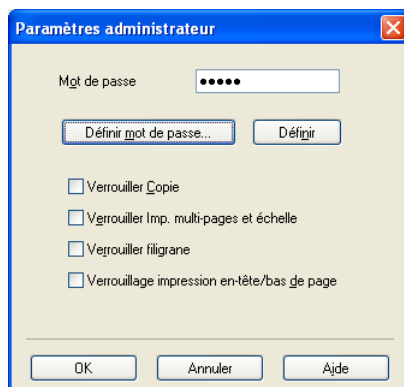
Paramètres administrateur

Mot de passe •••••

Définir mot de passe...

Définir

Verrouiller Copie

Verrouiller Imp. multi-pages et échelle

Verrouiller filigrane

Verrouillage impression en-tête/bas de page

OK

Annuler

Aide